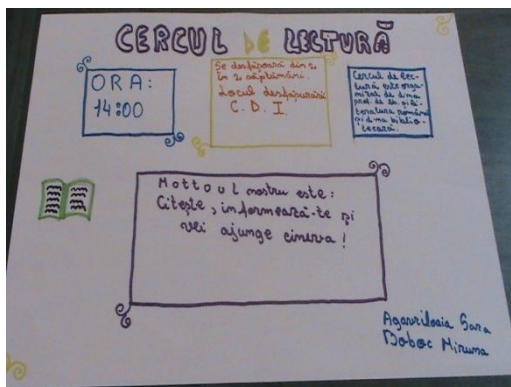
CERCUL DE LECTURĂ

ORA: 14:00

Se desfășoară din 2 în 2 săptămâni.
Locul desfășurării: C. D. I.

Cercul de lectură este organizat de doamna prof. de lb. și literatura română și de doamna bibliotecară.

Mottoul nostru este:
Citește, informează-te și vei ajunge cineva!

Agavriloaia Sara
Doboc Miruna